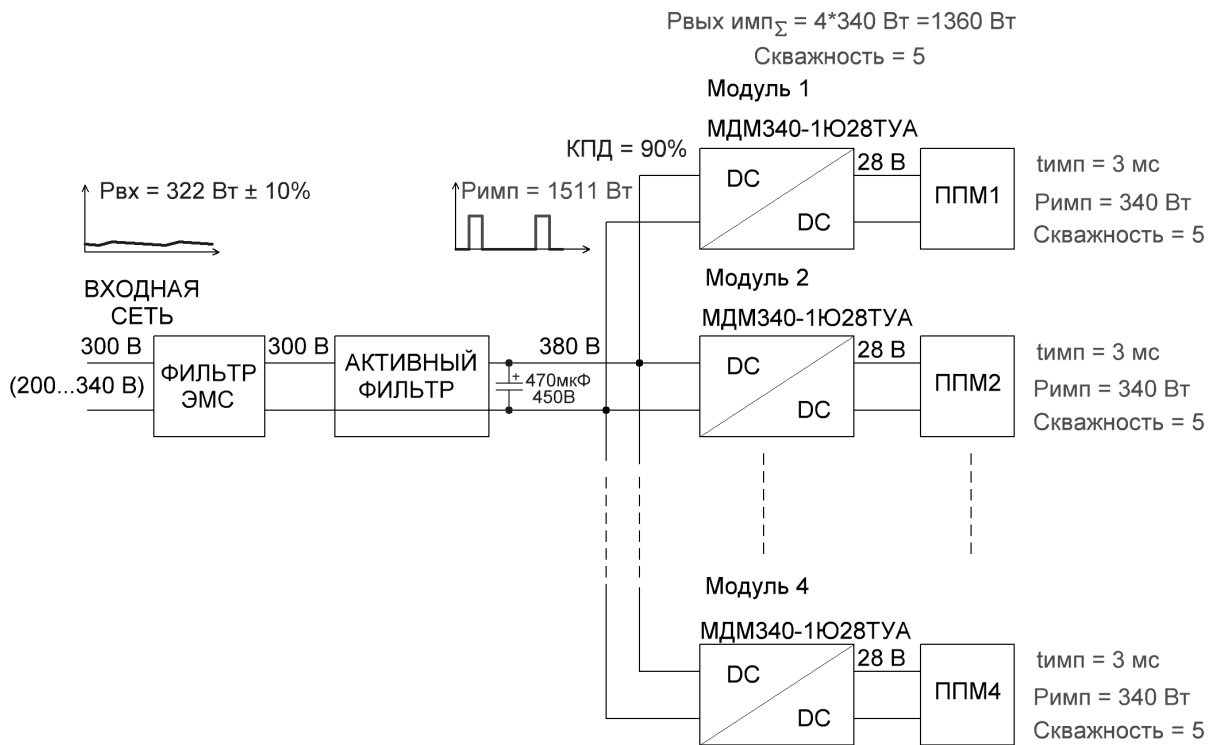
Pвых имп$_{\Sigma}$ = 4*340 Вт =1360 Вт
Скважность = 5

Модуль 1
МДМ340-1Ю28ТУА
КПД = 90%
DC
DC
28 В
ППМ1
tимп = 3 мс
Pимп = 340 Вт
Скважность = 5

Pвх = 322 Вт ± 10%

Pимп = 1511 Вт

Модуль 2
МДМ340-1Ю28ТУА
DC
DC
28 В
ППМ2
tимп = 3 мс
Pимп = 340 Вт
Скважность = 5

ВХОДНАЯ СЕТЬ
300 В
(200...340 В)
ФИЛЬТР ЭМС
300 В
АКТИВНЫЙ ФИЛЬТР
380 В
470мкФ
450В

Модуль 4
МДМ340-1Ю28ТУА
DC
DC
28 В
ППМ4
tимп = 3 мс
Pимп = 340 Вт
Скважность = 5